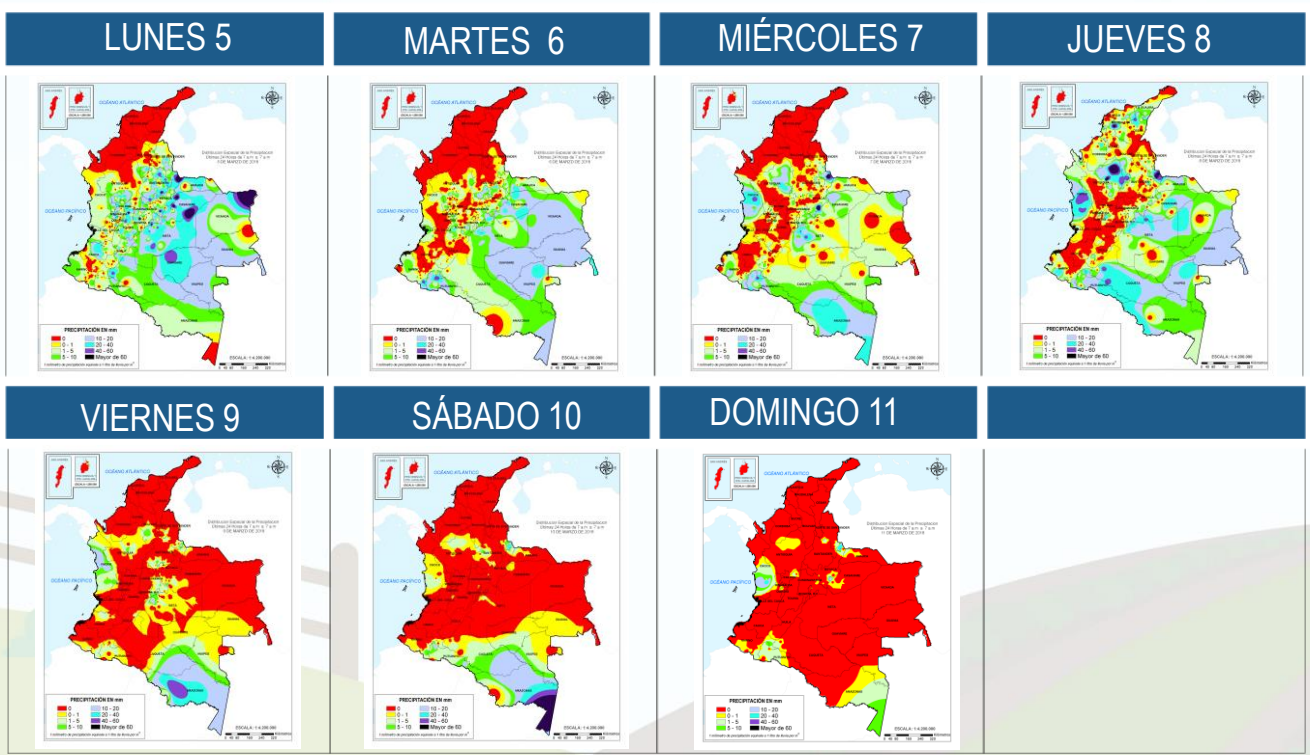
LUNES 5

OCÉANO ATLÁNTICO

OCÉANO PACÍFICO

PRECIPITACIÓN EN mm

| | |
|---|---|
| 0 | 10 – 20 |
| 0 – 1 | 20 – 40 |
| 1 – 5 | 40 – 60 |
| 5 – 10 | Mayor de 60 |

ESCALA: 1:4.200.000

MARTES 6

OCÉANO ATLÁNTICO

OCÉANO PACÍFICO

PRECIPITACIÓN EN mm

| | |
|---|---|
| 0 | 10 – 20 |
| 0 – 1 | 20 – 40 |
| 1 – 5 | 40 – 60 |
| 5 – 10 | Mayor de 60 |

ESCALA: 1:4.200.000

MIÉRCOLES 7

OCÉANO ATLÁNTICO

OCÉANO PACÍFICO

PRECIPITACIÓN EN mm

| | |
|---|---|
| 0 | 10 – 20 |
| 0 – 1 | 20 – 40 |
| 1 – 5 | 40 – 60 |
| 5 – 10 | Mayor de 60 |

ESCALA: 1:4.200.000

JUEVES 8

OCÉANO ATLÁNTICO

OCÉANO PACÍFICO

PRECIPITACIÓN EN mm

| | |
|---|---|
| 0 | 10 – 20 |
| 0 – 1 | 20 – 40 |
| 1 – 5 | 40 – 60 |
| 5 – 10 | Mayor de 60 |

ESCALA: 1:4.200.000

VIERNES 9

OCÉANO ATLÁNTICO

OCÉANO PACÍFICO

PRECIPITACIÓN EN mm

| | |
|---|---|
| 0 | 10 – 20 |
| 0 – 1 | 20 – 40 |
| 1 – 5 | 40 – 60 |
| 5 – 10 | Mayor de 60 |

ESCALA: 1:4.200.000

SÁBADO 10

OCÉANO ATLÁNTICO

OCÉANO PACÍFICO

PRECIPITACIÓN EN mm

| | |
|---|---|
| 0 | 10 – 20 |
| 0 – 1 | 20 – 40 |
| 1 – 5 | 40 – 60 |
| 5 – 10 | Mayor de 60 |

ESCALA: 1:4.200.000

DOMINGO 11

OCÉANO ATLÁNTICO

OCÉANO PACÍFICO

PRECIPITACIÓN EN mm

| | |
|---|---|
| 0 | 10 – 20 |
| 0 – 1 | 20 – 40 |
| 1 – 5 | 40 – 60 |
| 5 – 10 | Mayor de 60 |

ESCALA: 1:4.200.000